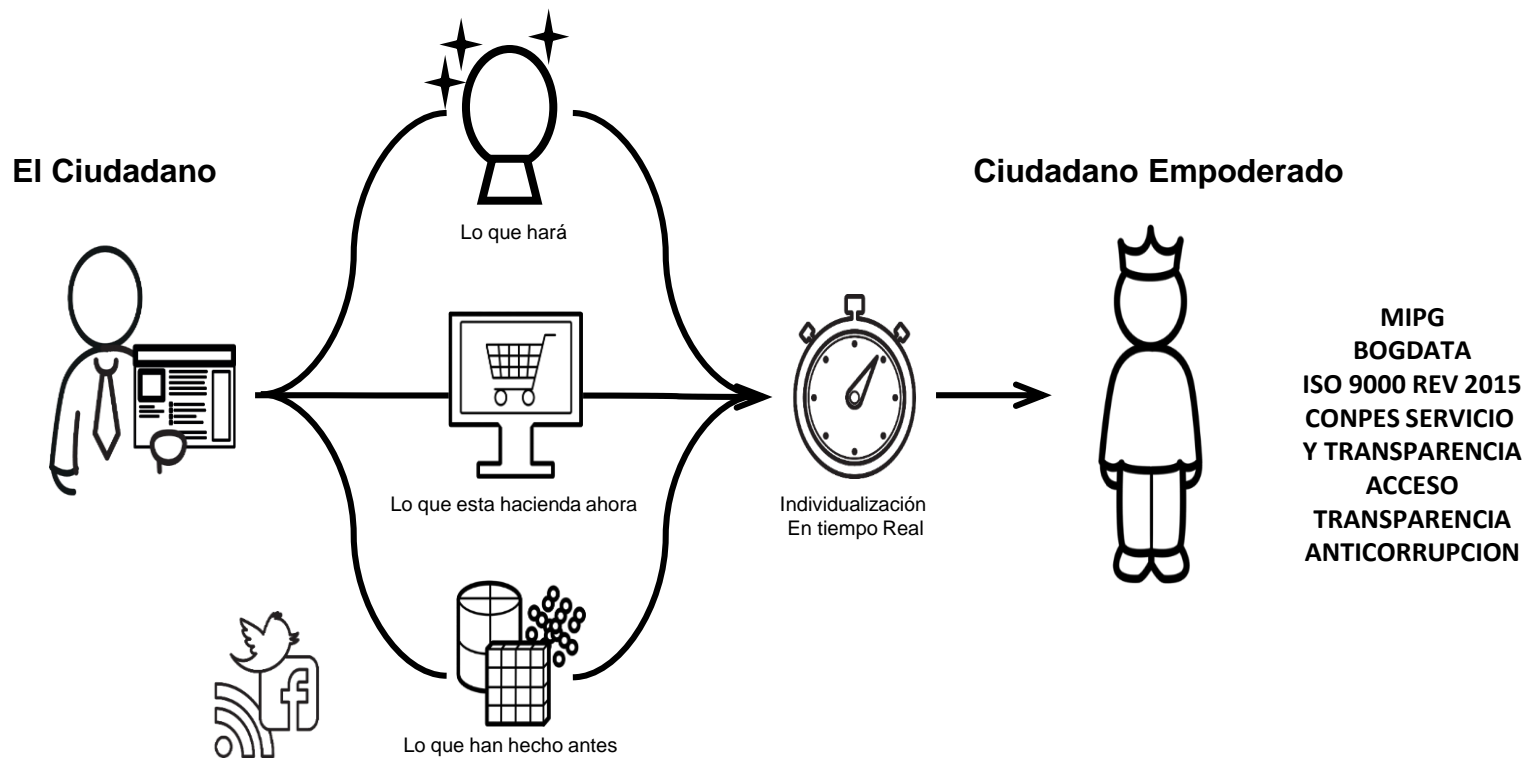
El Ciudadano

Lo que hará

Lo que esta hacienda ahora

Lo que han hecho antes

f

Individualización
En tiempo Real

Ciudadano Empoderado

MIPG
BOGDATA
ISO 9000 REV 2015
CONPES SERVICIO
Y TRANSPARENCIA
ACCESO
TRANSPARENCIA
ANTICORRUPCION